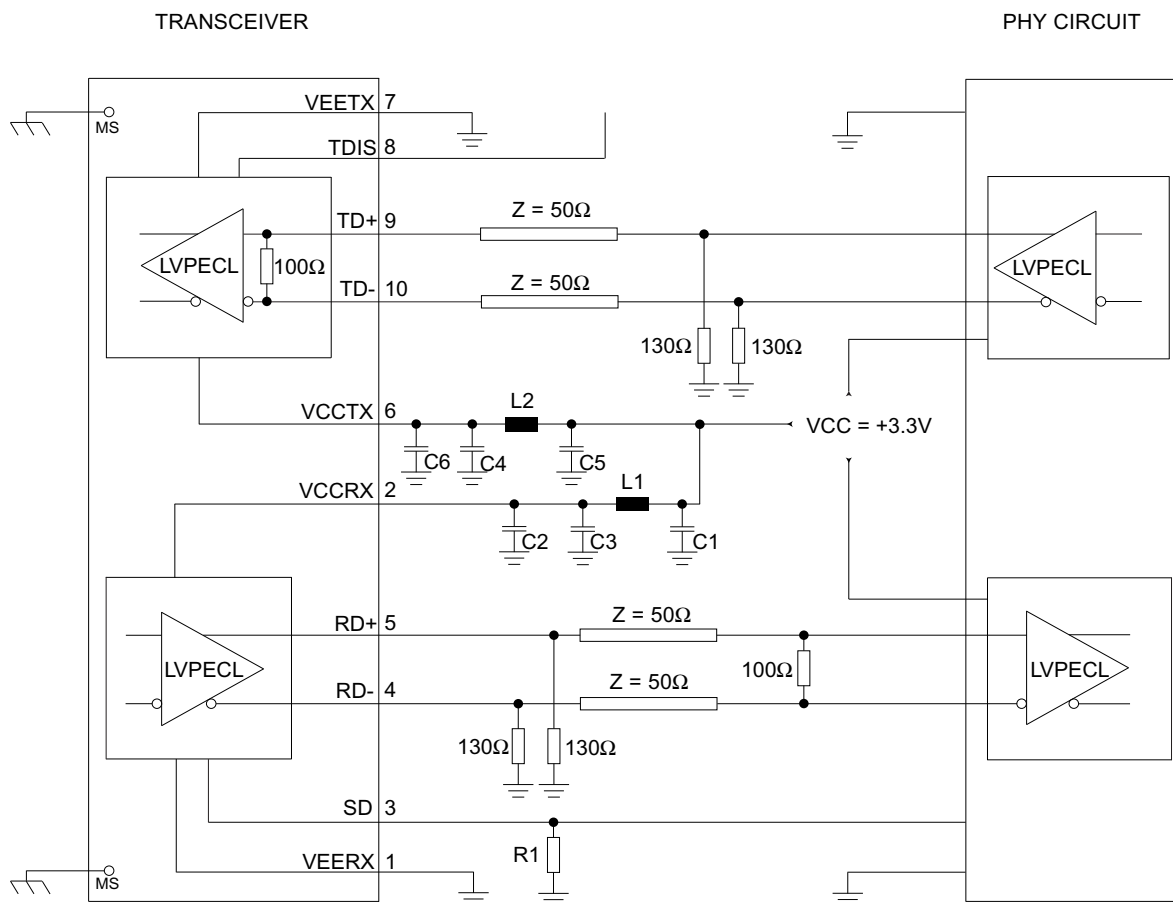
TRANSCEIVER

PHY CIRCUIT

MS

VEETX 7

TDIS 8

LVPECL

100Ω

TD+ 9

Z = 50Ω

TD- 10

Z = 50Ω

LVPECL

130Ω

130Ω

VCCTX 6

L2

C6

C4

C5

VCC = +3.3V

VCCRX 2

L1

C2

C3

C1

RD+ 5

Z = 50Ω

LVPECL

100Ω

LVPECL

RD- 4

Z = 50Ω

130Ω

130Ω

SD 3

R1

VEERX 1

MS